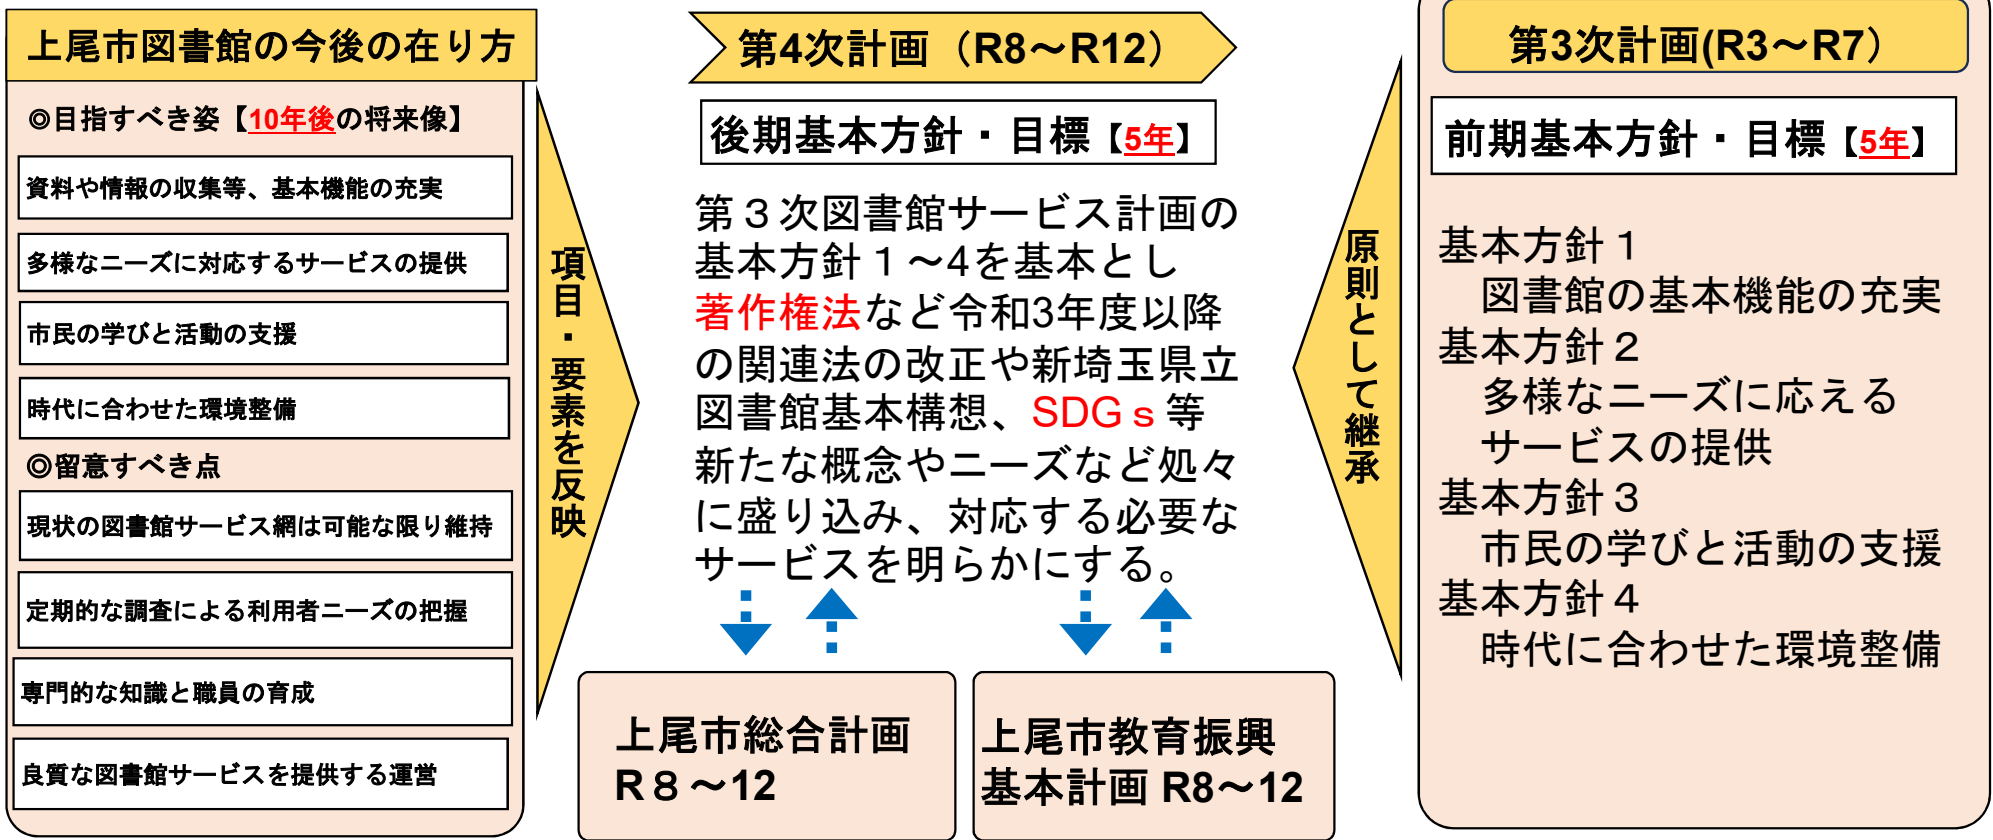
上尾市図書館の今後の在り方

◎目指すべき姿【10年後の将来像】

資料や情報の収集等、基本機能の充実

多様なニーズに対応するサービスの提供

市民の学びと活動の支援

時代に合わせた環境整備

◎留意すべき点

現状の図書館サービス網は可能な限り維持

定期的な調査による利用者ニーズの把握

専門的な知識と職員の育成

良質な図書館サービスを提供する運営

項目・要素を反映

第4次計画（R8〜R12）

後期基本方針・目標【5年】

第３次図書館サービス計画の基本方針１〜4を基本とし著作権法など令和3年度以降の関連法の改正や新埼玉県立図書館基本構想、SDGｓ等新たな概念やニーズなど処々に盛り込み、対応する必要なサービスを明らかにする。

上尾市総合計画
R８〜12

上尾市教育振興
基本計画 R8〜12

原則として継承

第3次計画(R3〜R7)

前期基本方針・目標【5年】

基本方針１
図書館の基本機能の充実
基本方針２
多様なニーズに応える
サービスの提供
基本方針３
市民の学びと活動の支援
基本方針４
時代に合わせた環境整備